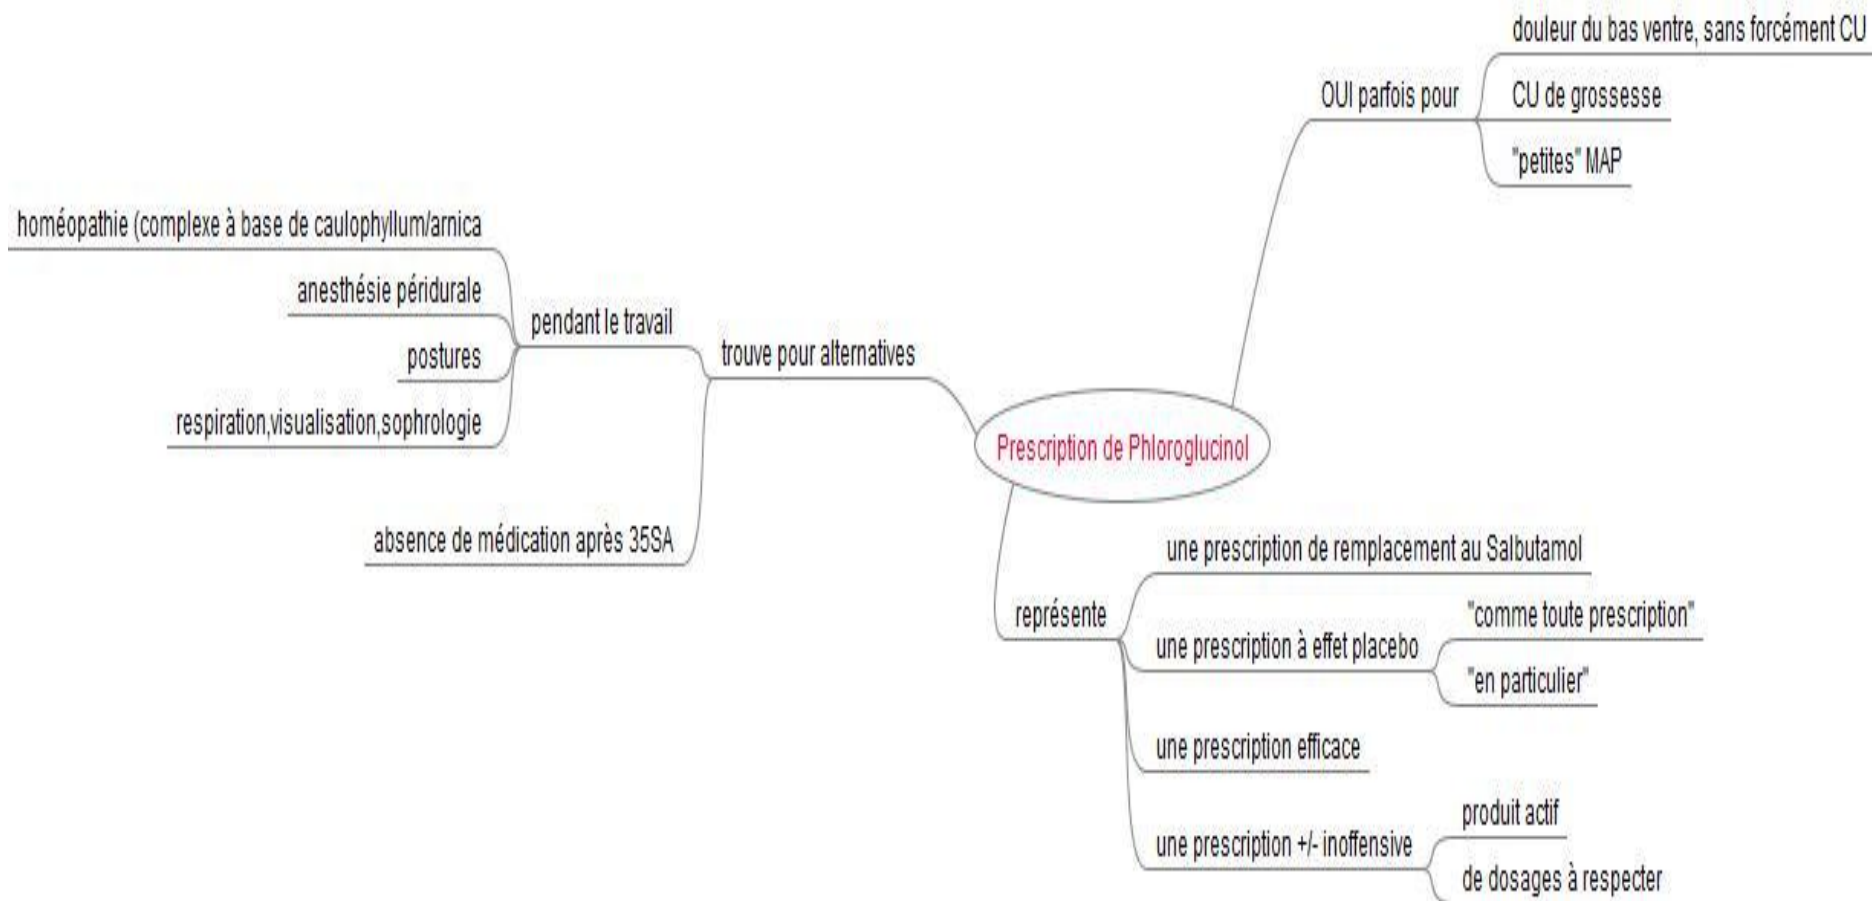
Prescription de Phloroglucinol

OUI parfois pour
douleur du bas ventre, sans forcément CU
CU de grossesse
"petites" MAP

trouve pour alternatives
pendant le travail
homéopathie (complexe à base de caulophyllum/arnica
anesthésie péridurale
postures
respiration,visualisation,sophrologie
absence de médication après 35SA

représente
une prescription de remplacement au Salbutamol
une prescription à effet placebo
"comme toute prescription"
"en particulier"
une prescription efficace
une prescription +/- inoffensive
produit actif
de dosages à respecter